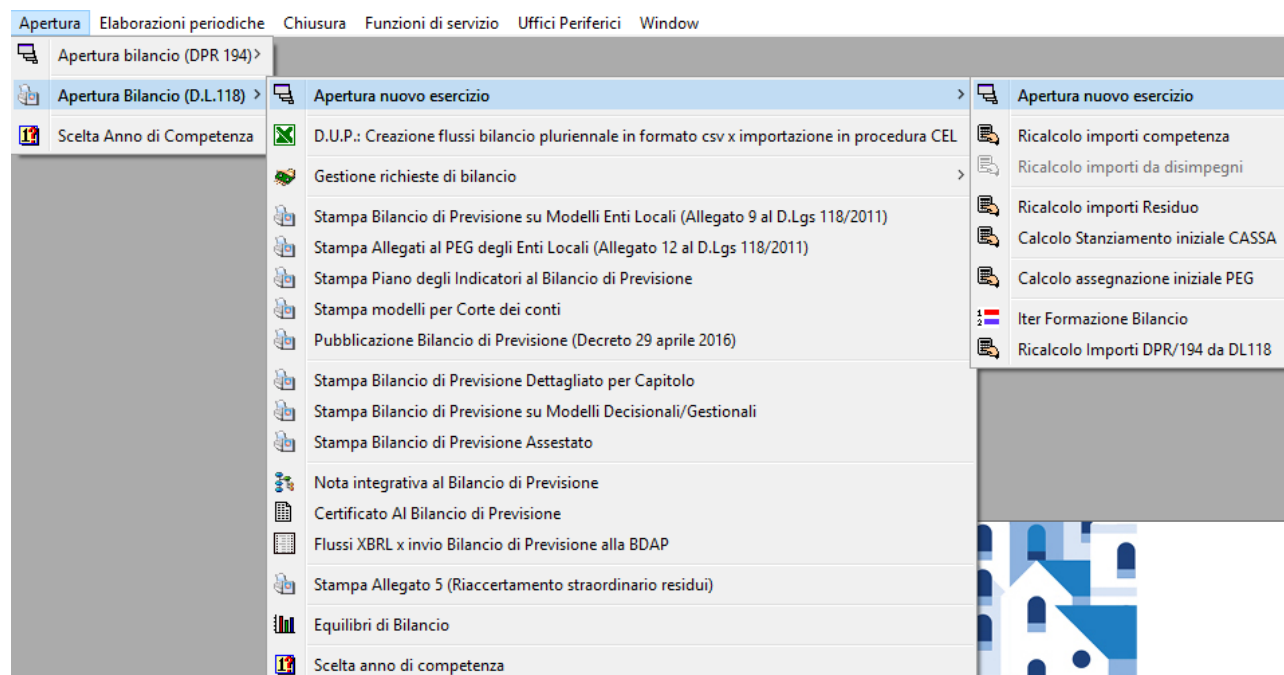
Apertura Elaborazioni periodiche Chiusura Funzioni di servizio Uffici Periferici Window

Apertura bilancio (DPR 194) >
Apertura Bilancio (D.L.118) >
Scelta Anno di Competenza

Apertura nuovo esercizio >
D.U.P.: Creazione flussi bilancio pluriennale in formato csv x importazione in procedura CEL
Gestione richieste di bilancio >
Stampa Bilancio di Previsione su Modelli Enti Locali (Allegato 9 al D.Lgs 118/2011)
Stampa Allegati al PEG degli Enti Locali (Allegato 12 al D.Lgs 118/2011)
Stampa Piano degli Indicatori al Bilancio di Previsione
Stampa modelli per Corte dei conti
Pubblicazione Bilancio di Previsione (Decreto 29 aprile 2016)
Stampa Bilancio di Previsione Dettagliato per Capitolo
Stampa Bilancio di Previsione su Modelli Decisionali/Gestionali
Stampa Bilancio di Previsione Assestato
Nota integrativa al Bilancio di Previsione
Certificato Al Bilancio di Previsione
Flussi XBRL x invio Bilancio di Previsione alla BDAP
Stampa Allegato 5 (Riaccertamento straordinario residui)
Equilibri di Bilancio
Scelta anno di competenza

Apertura nuovo esercizio
Ricalcolo importi competenza
Ricalcolo importi da disimpegni
Ricalcolo importi Residuo
Calcolo Stanziamento iniziale CASSA
Calcolo assegnazione iniziale PEG
Iter Formazione Bilancio
Ricalcolo Importi DPR/194 da DL118